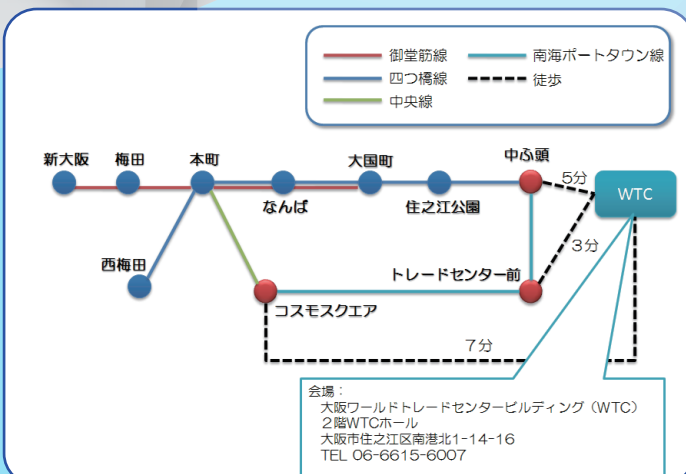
御堂筋線
四つ橋線
中央線
南海ポートタウン線
徒歩

新大阪
梅田
本町
大国町
中ふ頭
なんば
住之江公園
西梅田
WTC
5分
3分
トレードセンター前
コスモスクエア
7分

会場：
大阪ワールドトレードセンタービルディング（WTC）
２階WTCホール
大阪市住之江区南港北1-14-16
TEL 06-6615-6007